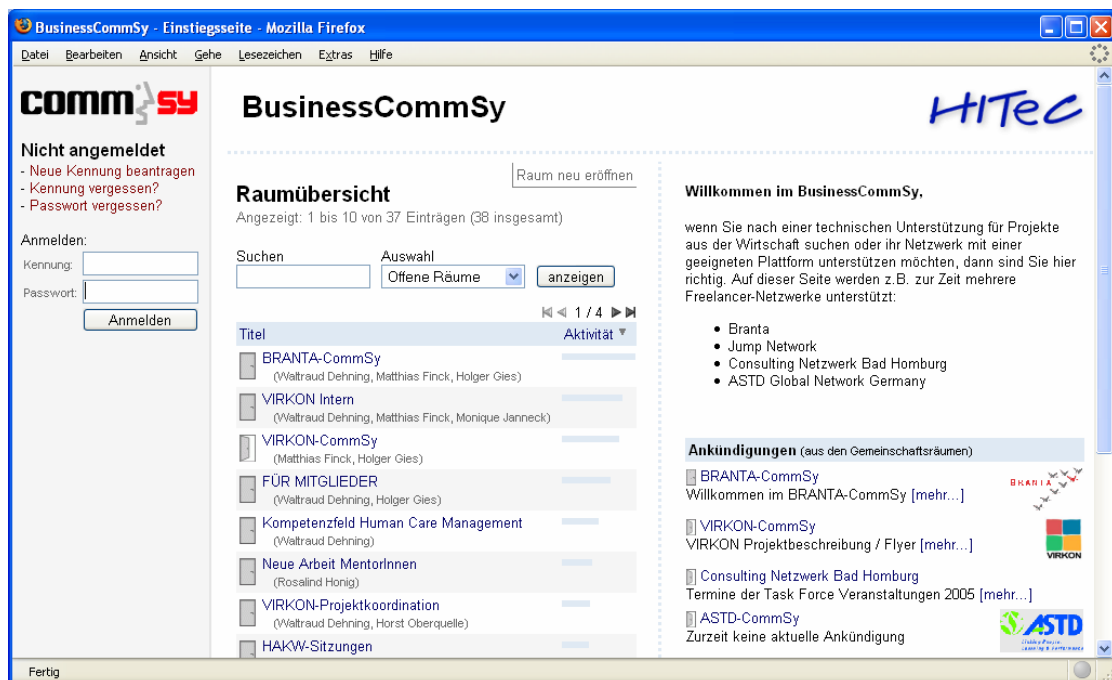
BusinessCommSy - Einstiegsseite - Mozilla Firefox

Datei Bearbeiten Ansicht Gehe Lesezeichen Extras Hilfe

commsy

Nicht angemeldet
- Neue Kennung beantragen
- Kennung vergessen?
- Passwort vergessen?

Anmelden:
Kennung:
Passwort:
Anmelden

BusinessCommSy

HITeC

Raum neu eröffnen

Raumübersicht
Angezeigt: 1 bis 10 von 37 Einträgen (38 insgesamt)

Suchen
Auswahl
Offene Räume
anzeigen

1 / 4

Titel
Aktivität

BRANTA-CommSy
(Waltraud Dehning, Matthias Finck, Holger Gies)

VIRKON Intern
(Waltraud Dehning, Matthias Finck, Monique Janneck)

VIRKON-CommSy
(Matthias Finck, Holger Gies)

FÜR MITGLIEDER
(Waltraud Dehning, Holger Gies)

Kompetenzfeld Human Care Management
(Waltraud Dehning)

Neue Arbeit MentorInnen
(Rosalind Honig)

VIRKON-Projektkoordination
(Waltraud Dehning, Horst Oberquelle)

HAKW-Sitzungen

Willkommen im BusinessCommSy,

wenn Sie nach einer technischen Unterstützung für Projekte aus der Wirtschaft suchen oder ihr Netzwerk mit einer geeigneten Plattform unterstützen möchten, dann sind Sie hier richtig. Auf dieser Seite werden z.B. zur Zeit mehrere Freelancer-Netzwerke unterstützt:

- Branta
- Jump Network
- Consulting Netzwerk Bad Homburg
- ASTD Global Network Germany

Ankündigungen (aus den Gemeinschaftsräumen)

BRANTA-CommSy
Willkommen im BRANTA-CommSy [mehr...]
BRANTA

VIRKON-CommSy
VIRKON Projektbeschreibung / Flyer [mehr...]
VIRKON

Consulting Netzwerk Bad Homburg
Termine der Task Force Veranstaltungen 2005 [mehr...]

ASTD-CommSy
Zurzeit keine aktuelle Ankündigung
ASTD

Fertig